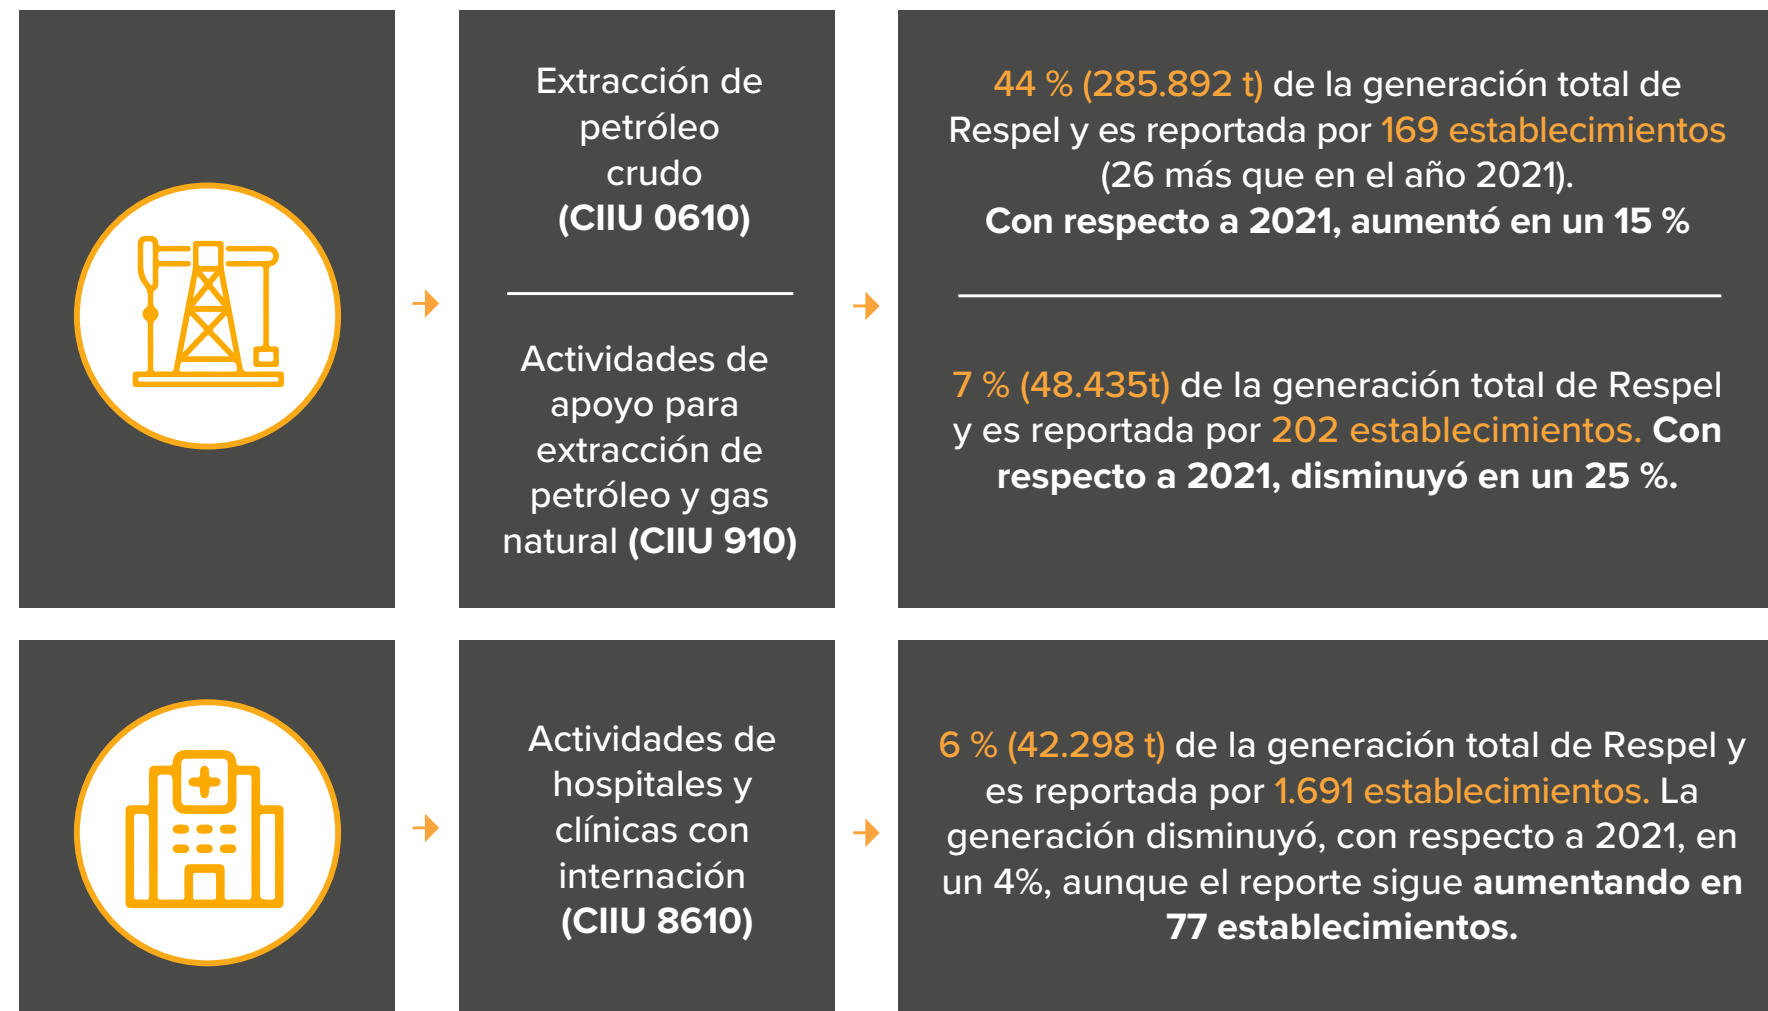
Extracción de petróleo crudo (CIIU 0610)

Actividades de apoyo para extracción de petróleo y gas natural (CIIU 910)

44 % (285.892 t) de la generación total de Respel y es reportada por 169 establecimientos (26 más que en el año 2021). Con respecto a 2021, aumentó en un 15 %

7 % (48.435t) de la generación total de Respel y es reportada por 202 establecimientos. Con respecto a 2021, disminuyó en un 25 %.

Actividades de hospitales y clínicas con internación (CIIU 8610)

6 % (42.298 t) de la generación total de Respel y es reportada por 1.691 establecimientos. La generación disminuyó, con respecto a 2021, en un 4%, aunque el reporte sigue aumentando en 77 establecimientos.